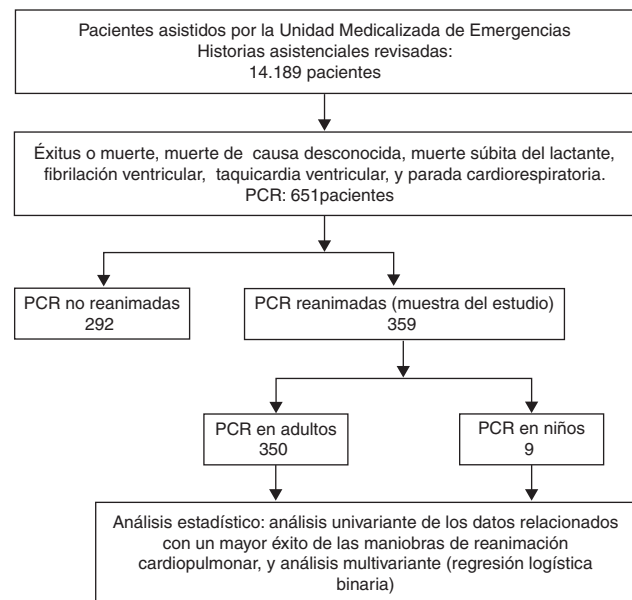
Pacientes asistidos por la Unidad Medicalizada de Emergencias
Historias asistenciales revisadas:
14.189 pacientes

Éxitus o muerte, muerte de causa desconocida, muerte súbita del lactante, fibrilación ventricular, taquicardia ventricular, y parada cardiorespiratoria.
PCR: 651pacientes

PCR no reanimadas
292

PCR reanimadas (muestra del estudio)
359

PCR en adultos
350

PCR en niños
9

Análisis estadístico: análisis univariante de los datos relacionados con un mayor éxito de las maniobras de reanimación cardiopulmonar, y análisis multivariante (regresión logística binaria)